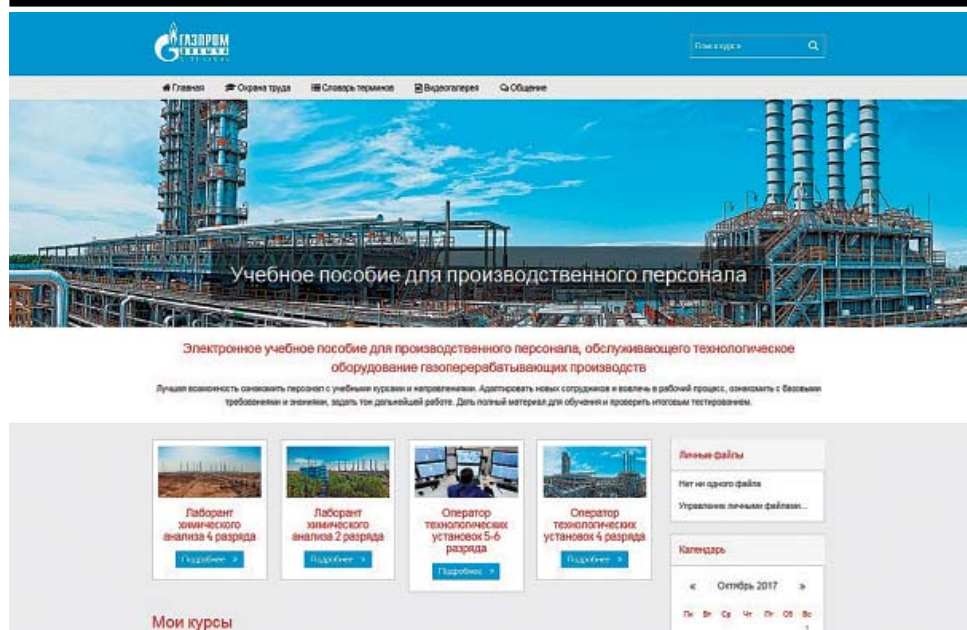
ГАЗПРОМ

Поиск курса

Главная Охрана труда Словарь терминов Видеогалерея Общение

Учебное пособие для производственного персонала

Электронное учебное пособие для производственного персонала, обслуживающего технологическое оборудование газоперерабатывающих производств

Лучшая возможность ознакомить персонал с учебными курсами и направлениями. Адаптировать новых сотрудников и вовлечь в рабочий процесс, ознакомить с базовыми требованиями и знаниями, задать тон дальнейшей работе. Дать полный материал для обучения и проверить итоговым тестированием.

Лаборант химического анализа 4 разряда
Подробнее »

Лаборант химического анализа 2 разряда
Подробнее »

Оператор технологических установок 5-6 разряда
Подробнее »

Оператор технологических установок 4 разряда
Подробнее »

Личные файлы
Нет ни одного файла
Управление личными файлами...

Календарь
« Октябрь 2017 »
Пн Вт Ср Чт Пт Сб Вс
1

Мои курсы